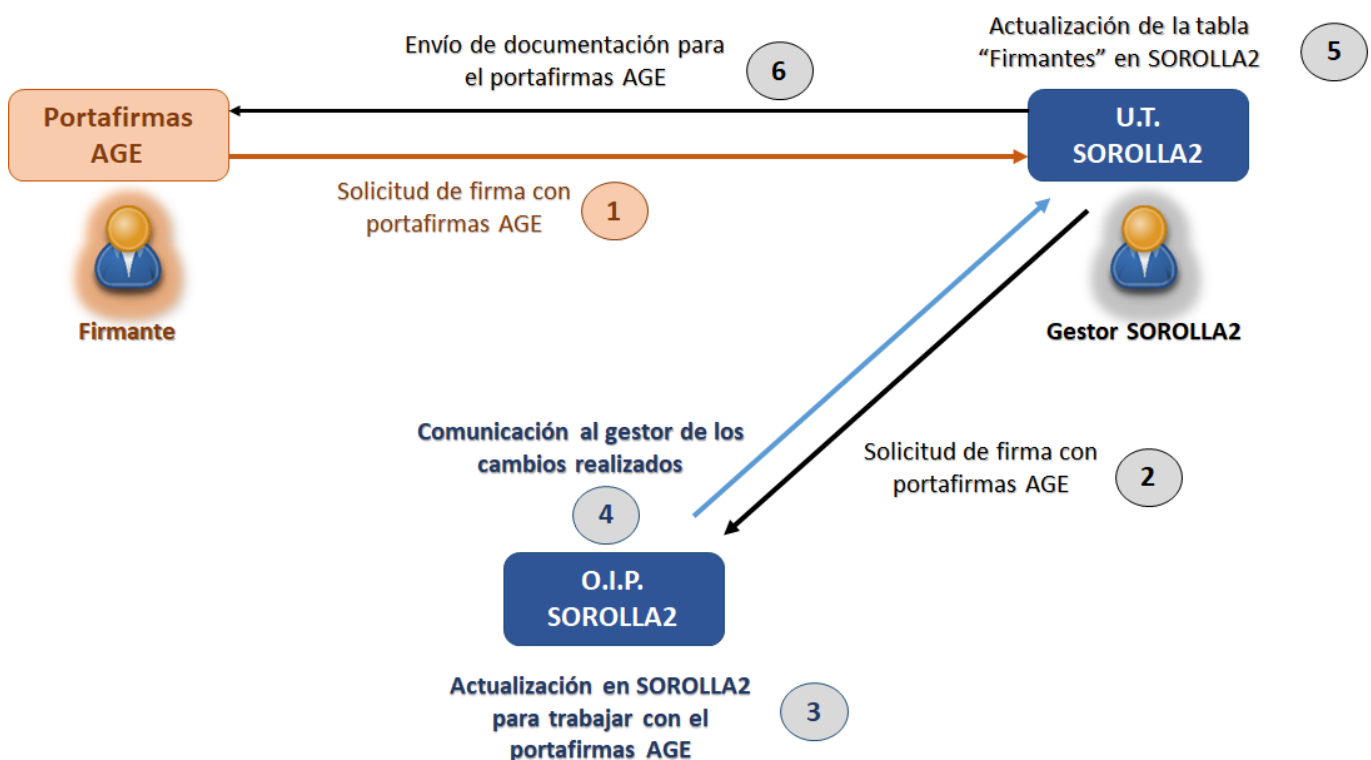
Actualización de la tabla "Firmantes" en SOROLLA2

5

Envío de documentación para el portafirmas AGE

6

Portafirmas AGE

U.T. SOROLLA2

Solicitud de firma con portafirmas AGE

1

Firmante

Gestor SOROLLA2

Comunicación al gestor de los cambios realizados

4

Solicitud de firma con portafirmas AGE

2

O.I.P. SOROLLA2

Actualización en SOROLLA2 para trabajar con el portafirmas AGE

3